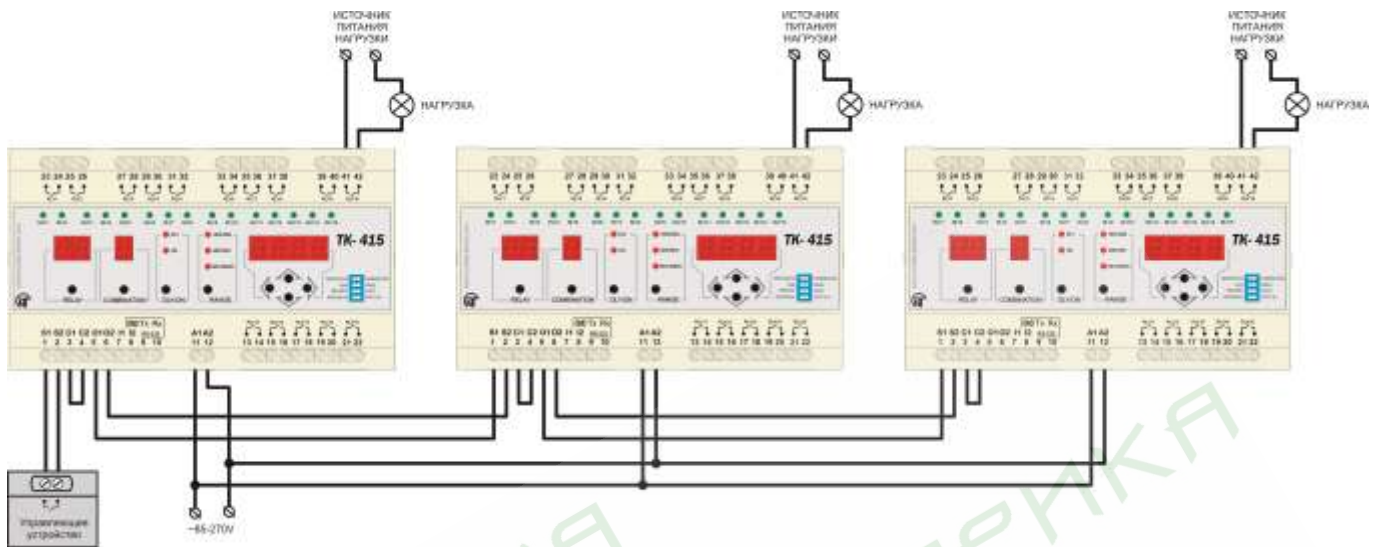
ИСТОЧНИК ПИТАНИЯ НАГРУЗКИ

НАГРУЗКА

ИСТОЧНИК ПИТАНИЯ НАГРУЗКИ

НАГРУЗКА

ИСТОЧНИК ПИТАНИЯ НАГРУЗКИ

НАГРУЗКА

23 24 25 26 27 28 29 30 31 32 33 34 35 36 37 38 39 40 41 42

TK-415

RELAY COMBINATION CLOCK RANGE

S1 S2 C1 C2 G1 G2 H B A1 A2
1 2 3 4 5 6 7 8 9 10 11 12 13 14 15 16 17 18 19 20 21 22

23 24 25 26 27 28 29 30 31 32 33 34 35 36 37 38 39 40 41 42

TK-415

RELAY COMBINATION CLOCK RANGE

S1 S2 C1 C2 G1 G2 H B A1 A2
1 2 3 4 5 6 7 8 9 10 11 12 13 14 15 16 17 18 19 20 21 22

23 24 25 26 27 28 29 30 31 32 33 34 35 36 37 38 39 40 41 42

TK-415

RELAY COMBINATION CLOCK RANGE

S1 S2 C1 C2 G1 G2 H B A1 A2
1 2 3 4 5 6 7 8 9 10 11 12 13 14 15 16 17 18 19 20 21 22

Управляющее устройство

~85-270V